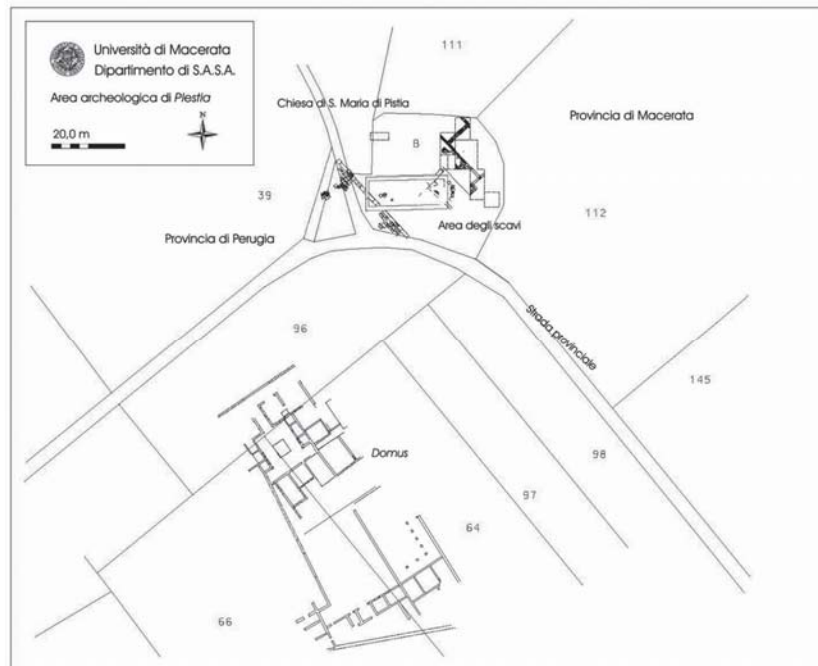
Università di Macerata
Dipartimento di S.A.S.A.

Area archeologica di *Plestia*

20,0 m

N

111

Chiesa di S. Maria di Pistia

Provincia di Macerata

8

39

Area degli scavi

112

Provincia di Perugia

96

Strada provinciale

145

*Domus*

98

97

64

66